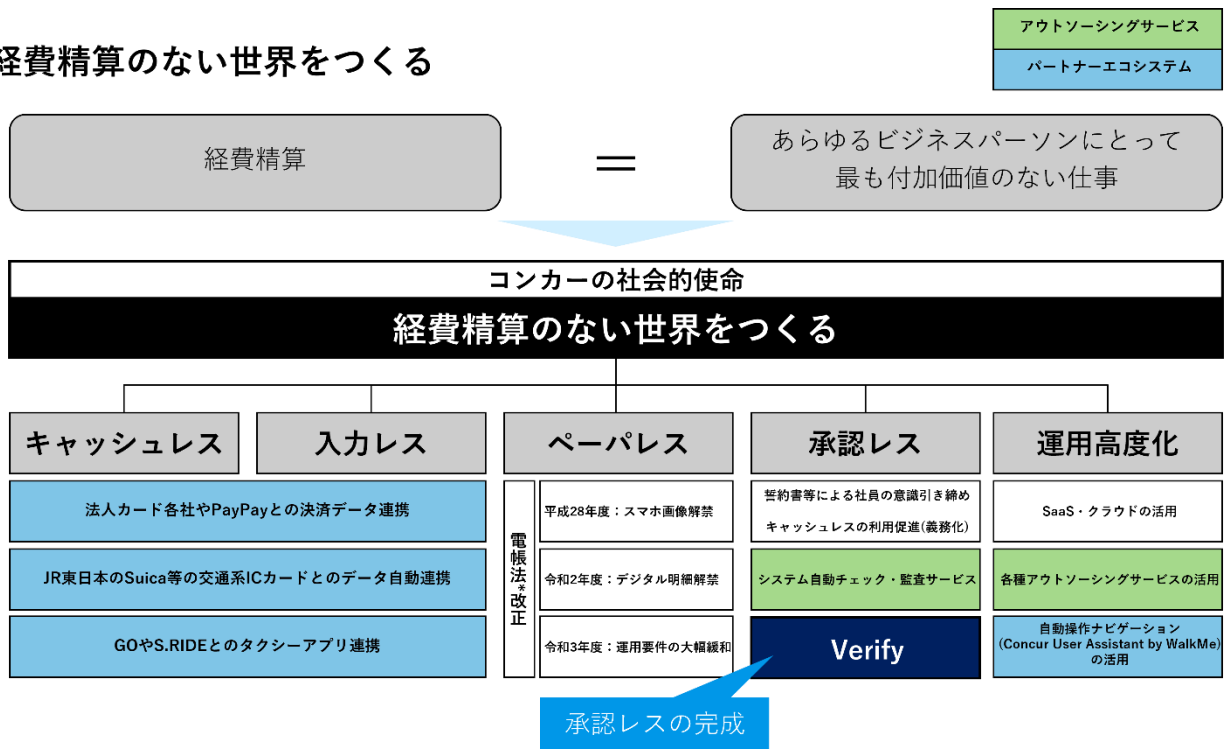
経費精算のない世界をつくる

アウトソーシングサービス

パートナーエコシステム

経費精算

＝

あらゆるビジネスパーソンにとって最も付加価値のない仕事

コンカーの社会的使命

経費精算のない世界をつくる

キャッシュレス

入力レス

ペーパレス

承認レス

運用高度化

法人カード各社やPayPayとの決済データ連携

JR東日本のSuica等の交通系ICカードとのデータ自動連携

GOやS.RIDEとのタクシーアプリ連携

電帳法*改正

平成28年度：スマホ画像解禁

令和2年度：デジタル明細解禁

令和3年度：運用要件の大幅緩和

誓約書等による社員の意識引き締め

キャッシュレスの利用促進(義務化)

システム自動チェック・監査サービス

Verify

SaaS・クラウドの活用

各種アウトソーシングサービスの活用

自動操作ナビゲーション (Concur User Assistant by WalkMe) の活用

承認レスの完成